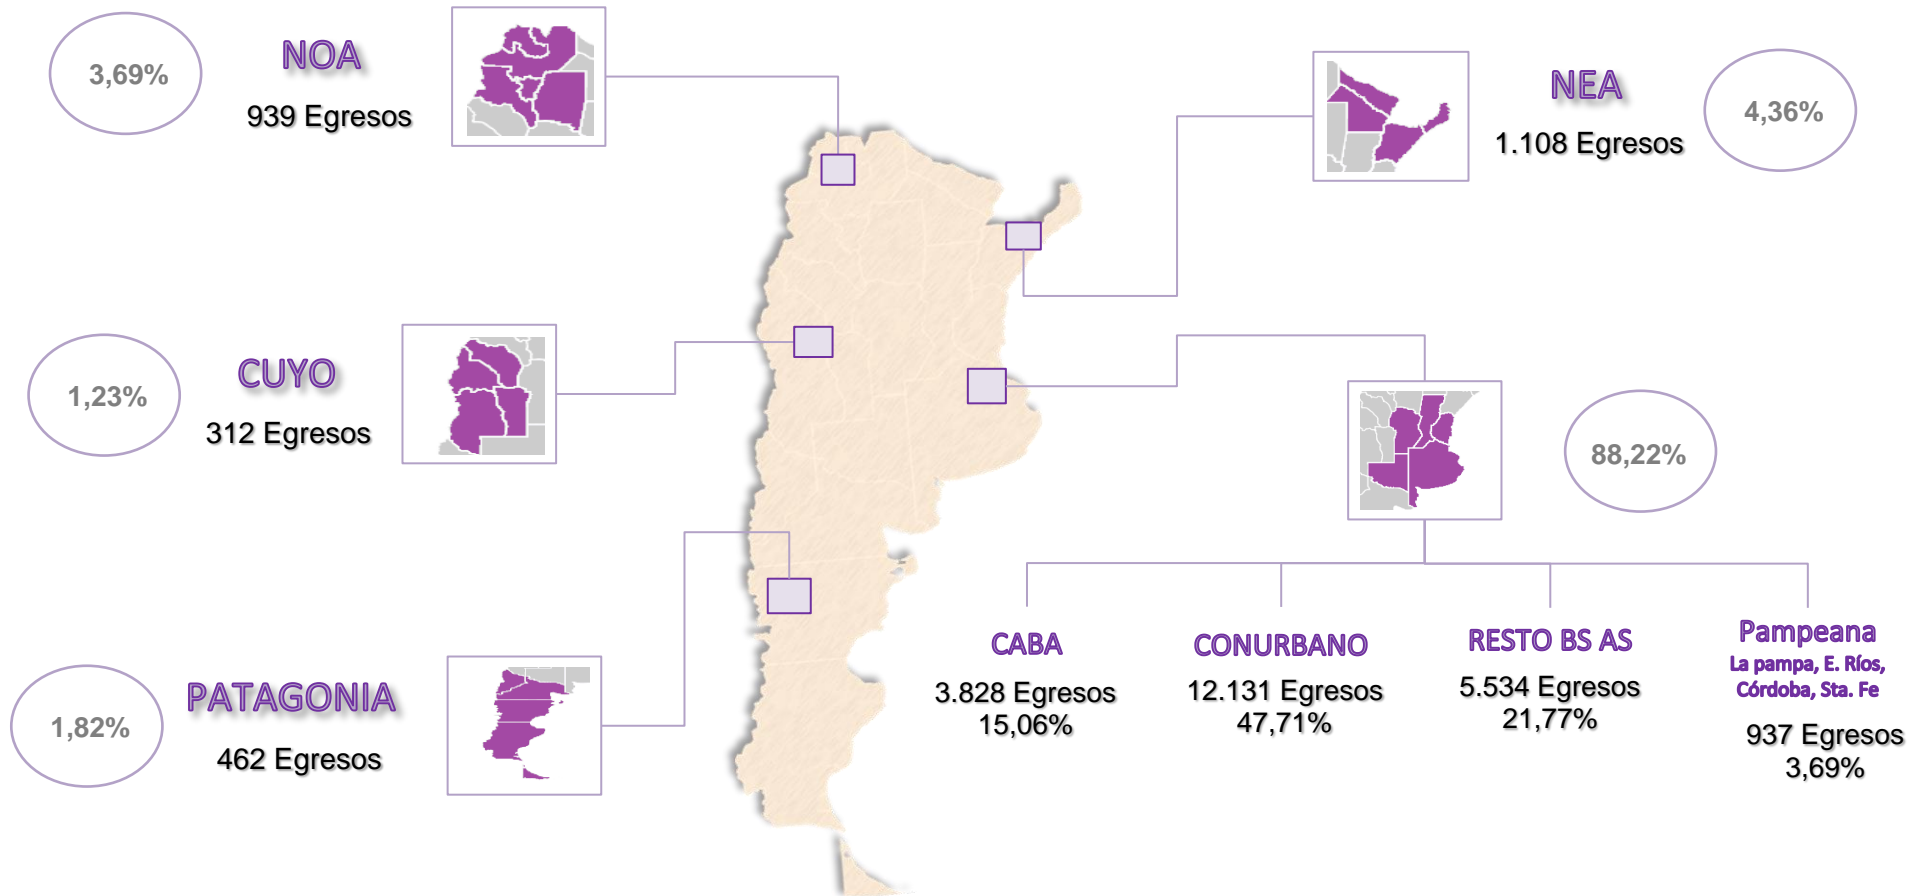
3,69%

NOA

939 Egresos

NEA

1.108 Egresos

4,36%

1,23%

CUYO

312 Egresos

88,22%

1,82%

PATAGONIA

462 Egresos

CABA
3.828 Egresos
15,06%

CONURBANO
12.131 Egresos
47,71%

RESTO BS AS
5.534 Egresos
21,77%

Pampeana
La pampa, E. Ríos, Córdoba, Sta. Fe
937 Egresos
3,69%